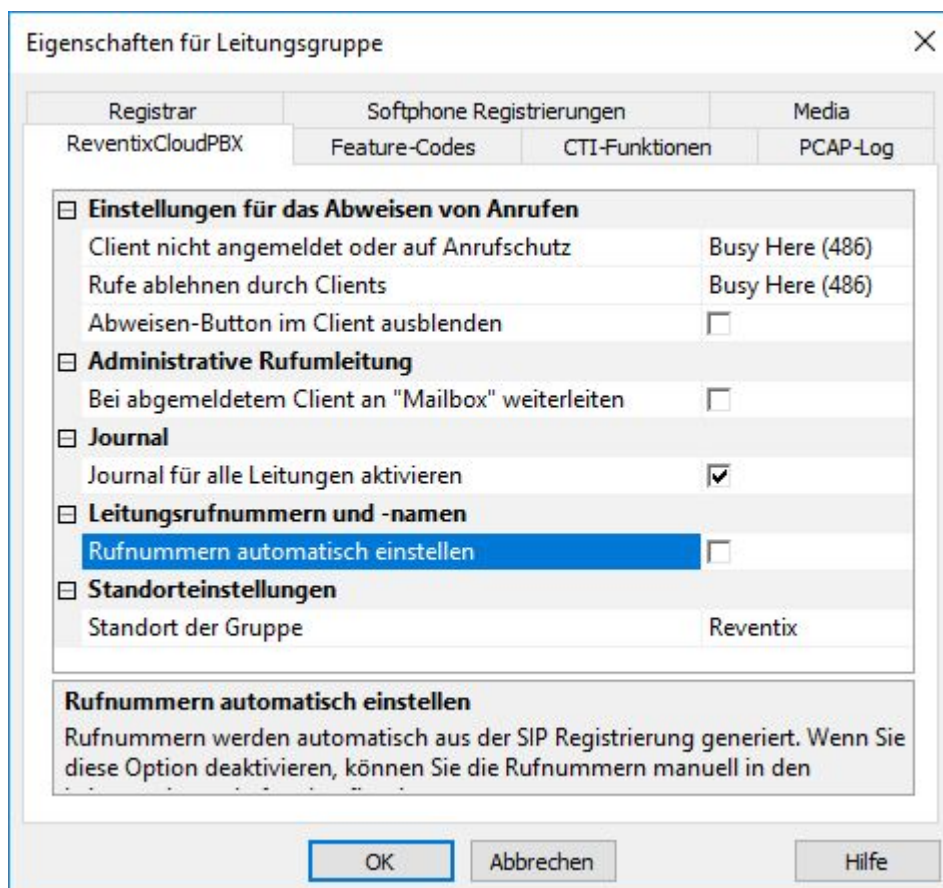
Eigenschaften für Leitungsgruppe

×

Registrar

Softphone Registrierungen

Media

ReventixCloudPBX

Feature-Codes

CTI-Funktionen

PCAP-Log

⊟ Einstellungen für das Abweisen von Anrufen

| | |
|---|---|
| Client nicht angemeldet oder auf Anrufschutz | Busy Here (486) |
| Rufe ablehnen durch Clients | Busy Here (486) |
| Abweisen-Button im Client ausblenden | ☐ |

⊟ Administrative Rufumleitung

| | |
|---|---|
| Bei abgemeldetem Client an "Mailbox" weiterleiten | ☐ |

⊟ Journal

| | |
|---|---|
| Journal für alle Leitungen aktivieren | ☑ |

⊟ Leitungsrufnummern und -namen

| | |
|---|---|
| Rufnummern automatisch einstellen | ☐ |

⊟ Standorteinstellungen

| | |
|---|---|
| Standort der Gruppe | Reventix |

Rufnummern automatisch einstellen

Rufnummern werden automatisch aus der SIP Registrierung generiert. Wenn Sie diese Option deaktivieren, können Sie die Rufnummern manuell in den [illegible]

OK

Abbrechen

Hilfe